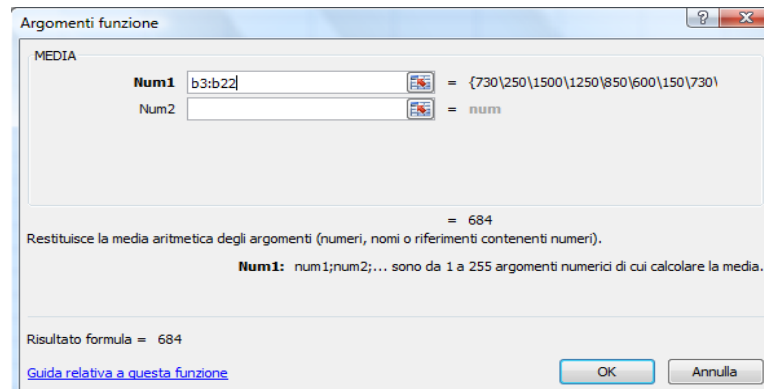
Argomenti funzione

?

X

MEDIA

**Num1** b3:b22 = {730\250\1500\1250\850\600\150\730\

Num2 = num

= 684

Restituisce la media aritmetica degli argomenti (numeri, nomi o riferimenti contenenti numeri).

**Num1:** num1;num2;... sono da 1 a 255 argomenti numerici di cui calcolare la media.

Risultato formula = 684

Guida relativa a questa funzione

OK

Annulla